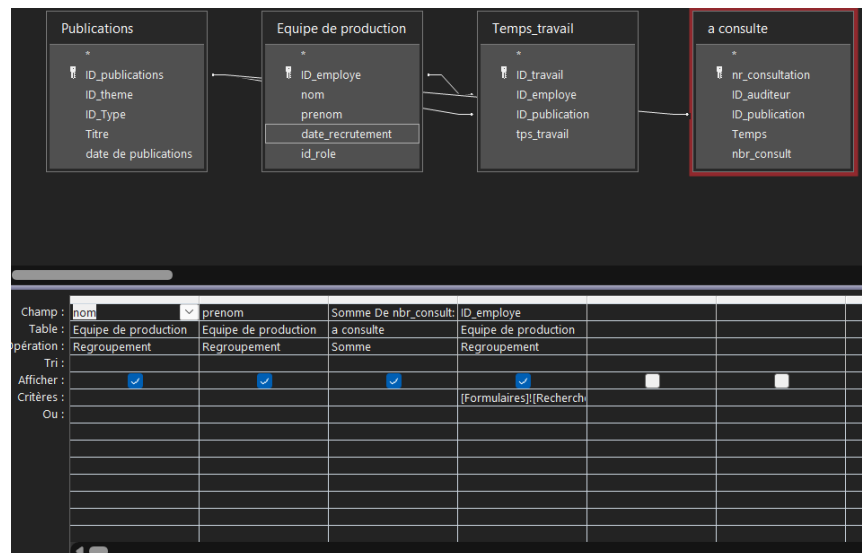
Publications
*
ID_publications
ID_theme
ID_Type
Titre
date de publications

Equipe de production
*
ID_employe
nom
prenom
date_recrutement
id_role

Temps_travail
*
ID_travail
ID_employe
ID_publication
tps_travail

a consulte
*
nr_consultation
ID_auditeur
ID_publication
Temps
nbr_consult

| | | | | | | |
|---|---|---|---|---|---|---|
| Champ : | nom | prenom | Somme De nbr_consult: | ID_employe | | |
| Table : | Equipe de production | Equipe de production | a consulte | Equipe de production | | |
| Opération : | Regroupement | Regroupement | Somme | Regroupement | | |
| Tri : | | | | | | |
| Afficher : | ☑ | ☑ | ☑ | ☑ | ☐ | ☐ |
| Critères : | | | | [Formulaires]![Recherch | | |
| Ou : | | | | | | |